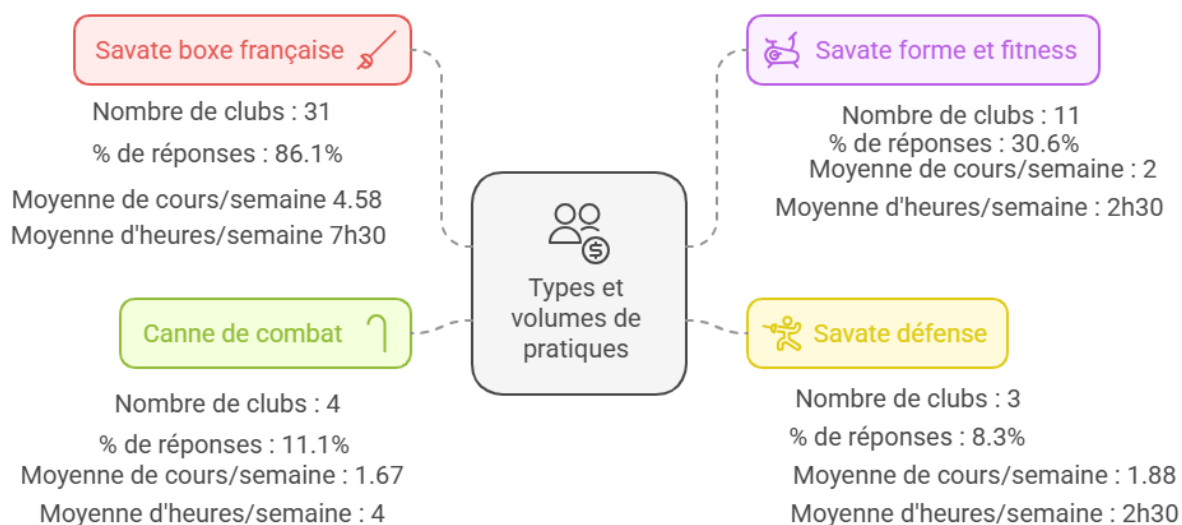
Savate boxe française

Nombre de clubs : 31

% de réponses : 86.1%

Moyenne de cours/semaine 4.58

Moyenne d'heures/semaine 7h30

Savate forme et fitness

Nombre de clubs : 11

% de réponses : 30.6%

Moyenne de cours/semaine : 2

Moyenne d'heures/semaine : 2h30

Types et volumes de pratiques

Canne de combat

Nombre de clubs : 4

% de réponses : 11.1%

Moyenne de cours/semaine : 1.67

Moyenne d'heures/semaine : 4

Savate défense

Nombre de clubs : 3

% de réponses : 8.3%

Moyenne de cours/semaine : 1.88

Moyenne d'heures/semaine : 2h30